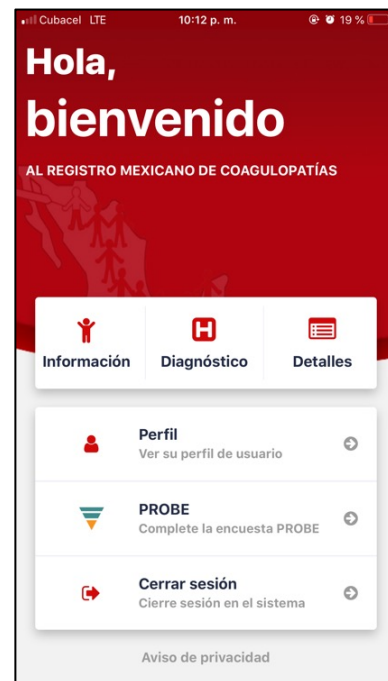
Cubacel LTE 10:12 p. m. 19 %

Hola,
bienvenido

AL REGISTRO MEXICANO DE COAGULOPATÍAS

Información
Diagnóstico
Detalles

Perfil
Ver su perfil de usuario

PROBE
Complete la encuesta PROBE

Cerrar sesión
Cierre sesión en el sistema

Aviso de privacidad